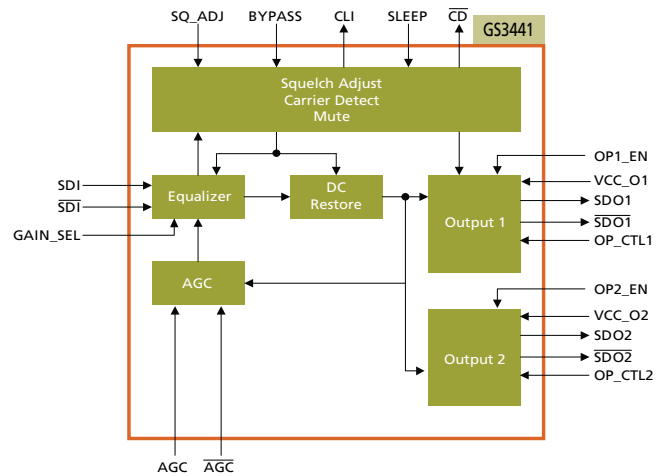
SQ_ADJ BYPASS CLI SLEEP $\overline{CD}$

GS3441

Squelch Adjust
Carrier Detect
Mute

SDI
$\overline{SDI}$
GAIN_SEL

Equalizer

DC
Restore

Output 1

OP1_EN
VCC_O1
SDO1
$\overline{SDO1}$
OP_CTL1

AGC

OP2_EN
VCC_O2
SDO2
$\overline{SDO2}$
OP_CTL2

Output 2

AGC $\overline{AGC}$